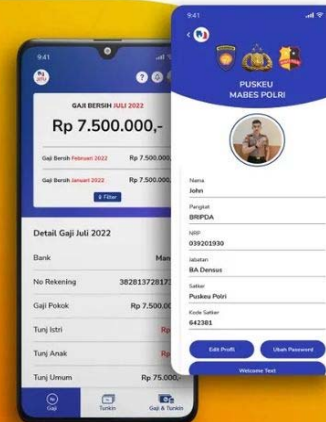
9:41

GAJI BERSIH JULI 2022

Rp 7.500.000,-

Gaji Bersih Februari 2022 Rp 7.500.00

Gaji Bersih Januari 2022 Rp 7.500.00

Filter

Detail Gaji Juli 2022

Bank Man

No Rekening 38281372817

Gaji Pokok Rp 7.500.00

Tunj Istri Rp

Tunj Anak Rp

Tunj Umum Rp 75.000,-

Gaji Tunkin Gaji & Tunkin

9:41

PUSKEU
MABES POLRI

Nama
John

Pangkat
BRIPDA

NRP
039201930

Jabatan
BA Densus

Satker
Puskeu Polri

Kode Satker
642381

Edit Profil

Ubah Password

Welcome Text